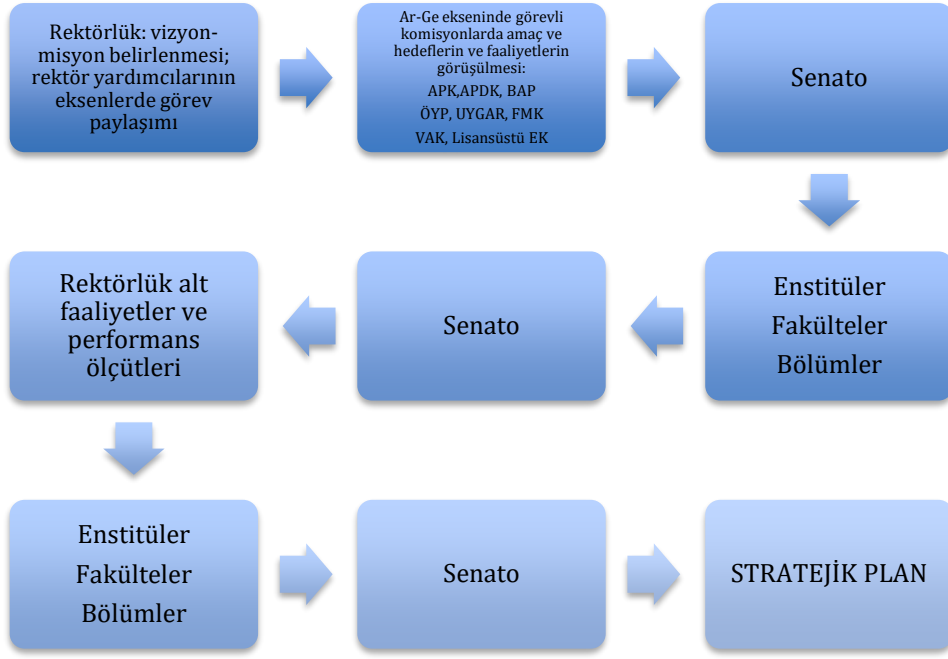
Rektörlük: vizyon-misyon belirlenmesi; rektör yardımcılarının eksenlerde görev paylaşımı

Ar-Ge ekseninde görevli komisyonlarda amaç ve hedeflerin ve faaliyetlerin görüşülmesi:
APK,APDK, BAP
ÖYP, UYGAR, FMK
VAK, Lisansüstü EK

Senato

Enstitüler
Fakülteler
Bölümler

Senato

Rektörlük alt faaliyetler ve performans ölçütleri

Enstitüler
Fakülteler
Bölümler

Senato

STRATEJİK PLAN